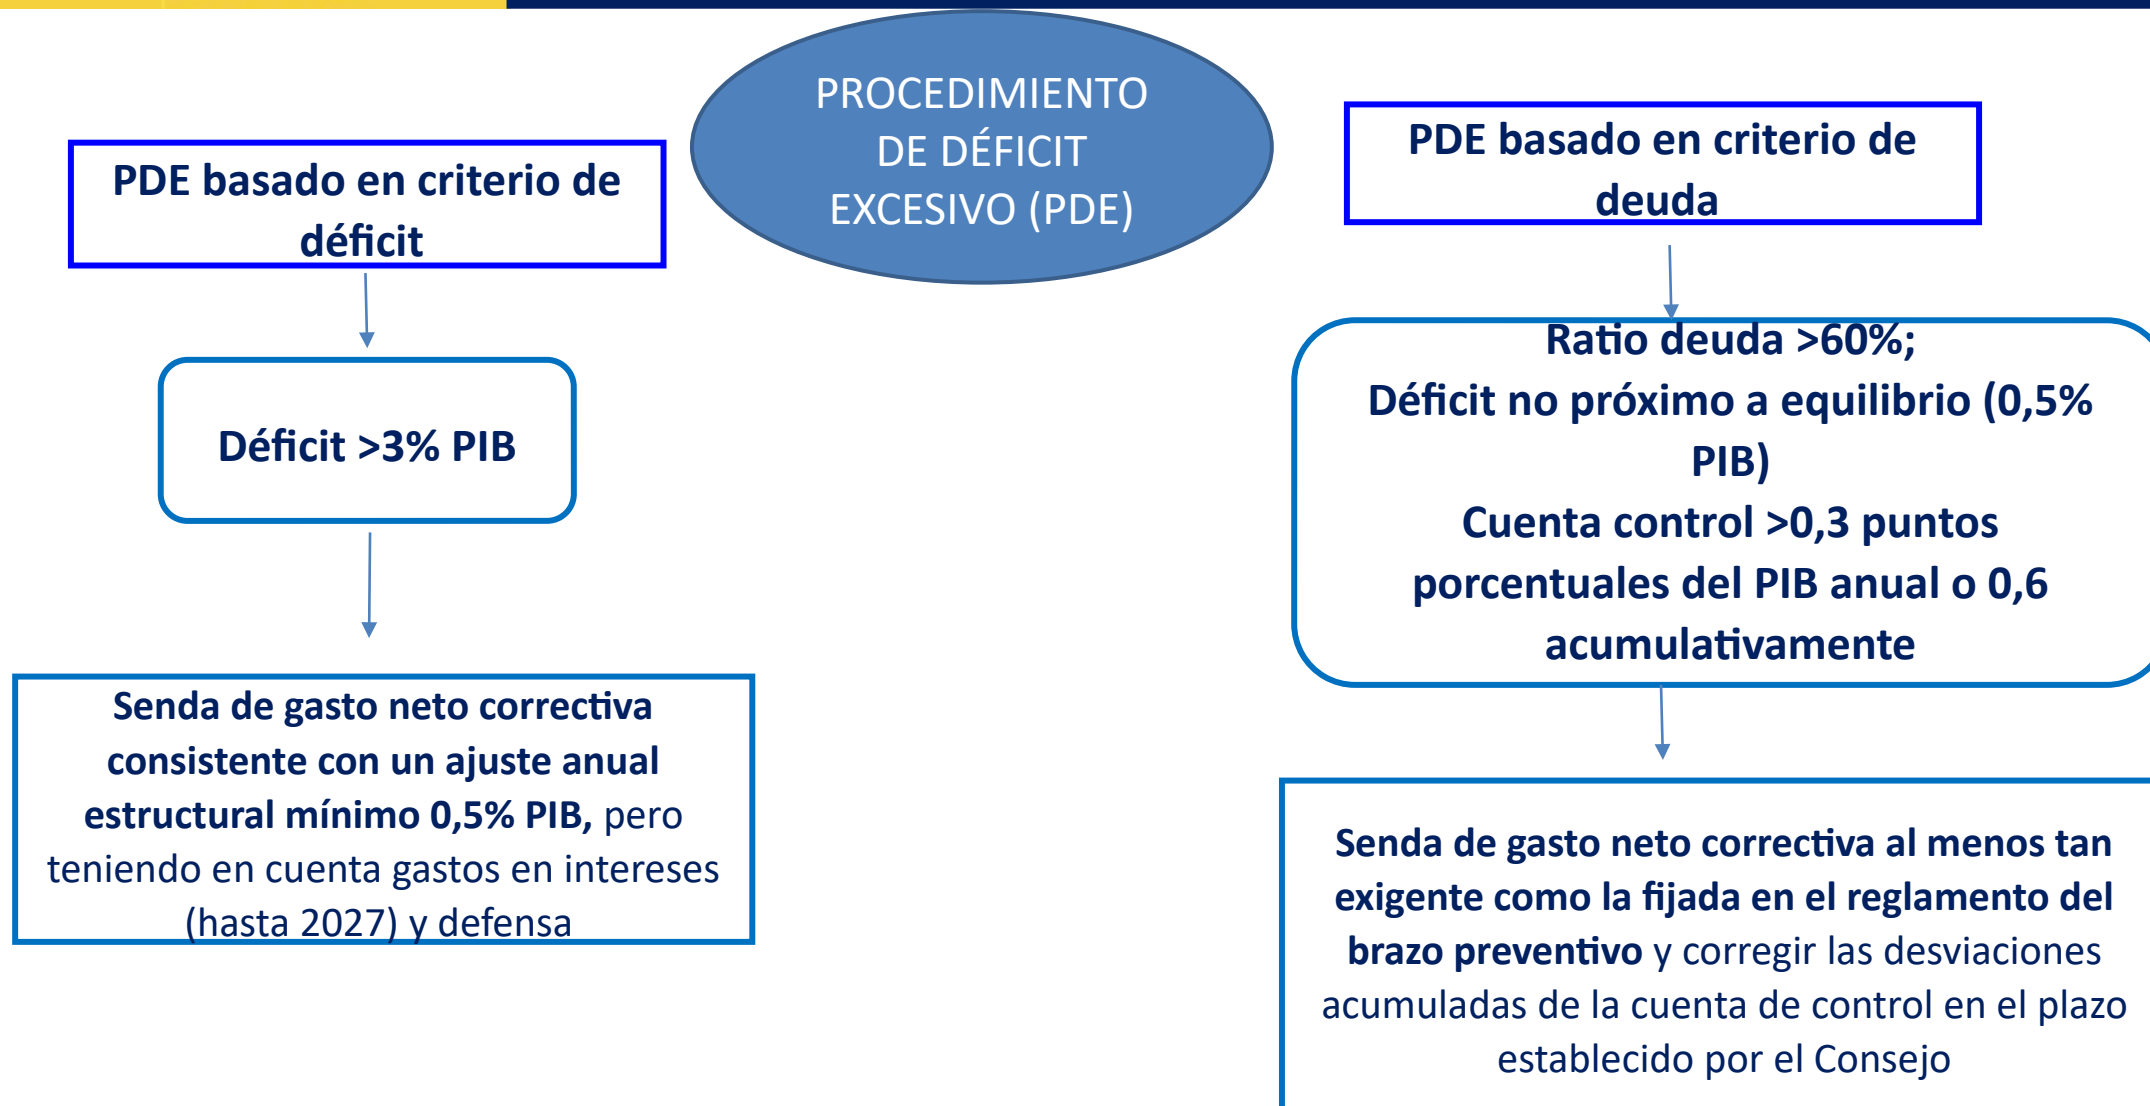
PROCEDIMIENTO DE DÉFICIT EXCESIVO (PDE)

PDE basado en criterio de déficit

Déficit >3% PIB

Senda de gasto neto correctiva consistente con un ajuste anual estructural mínimo 0,5% PIB, pero teniendo en cuenta gastos en intereses (hasta 2027) y defensa

PDE basado en criterio de deuda

Ratio deuda >60%;
Déficit no próximo a equilibrio (0,5% PIB)
Cuenta control >0,3 puntos porcentuales del PIB anual o 0,6 acumulativamente

Senda de gasto neto correctiva al menos tan exigente como la fijada en el reglamento del brazo preventivo y corregir las desviaciones acumuladas de la cuenta de control en el plazo establecido por el Consejo